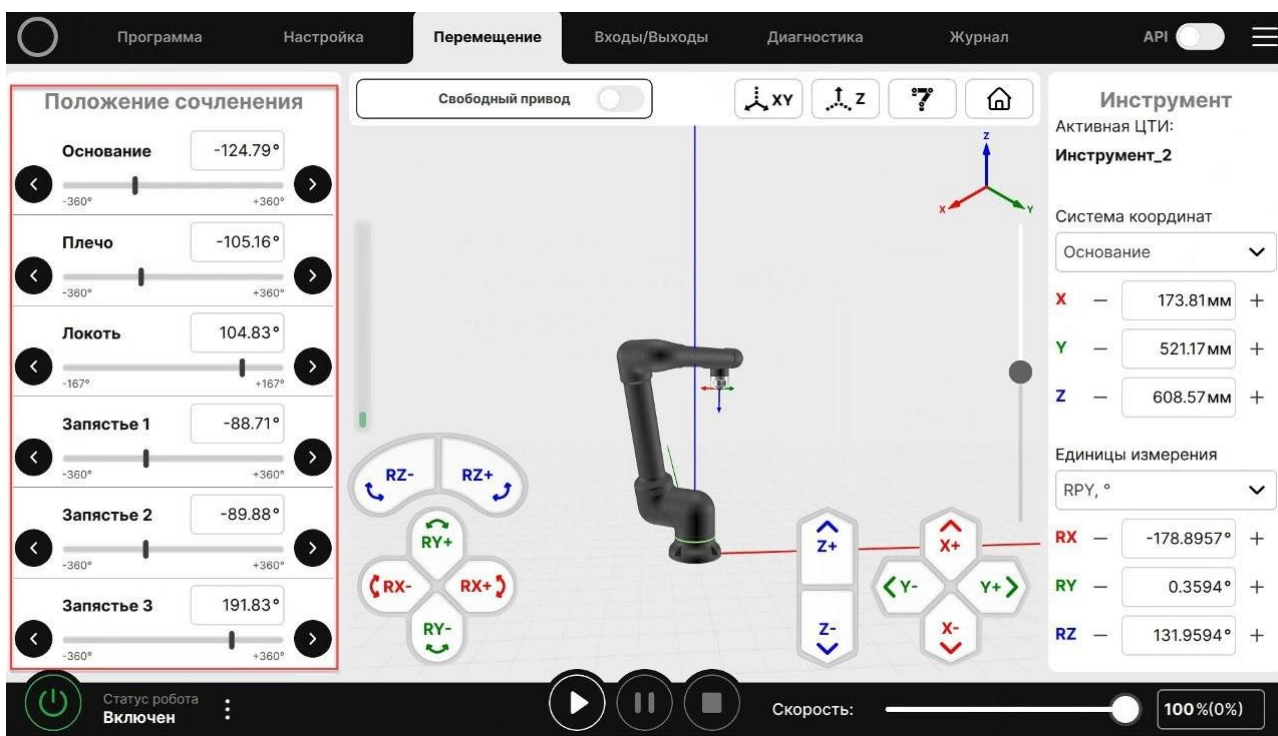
Программа Настройка Перемещение Входы/Выходы Диагностика Журнал API

Положение сочленения

Основание -124.79°
-360° +360°

Плечо -105.16°
-360° +360°

Локоть 104.83°
-167° +167°

Запястье 1 -88.71°
-360° +360°

Запястье 2 -89.88°
-360° +360°

Запястье 3 191.83°
-360° +360°

Свободный привод

XY Z

Z
X Y

RZ- RZ+
RY+
RX- RX+
RY-

Z+
Z-

X+
Y- Y+
X-

Инструмент
Активная ЦТИ:
Инструмент_2

Система координат
Основание

X — 173.81мм +
Y — 521.17мм +
Z — 608.57мм +

Единицы измерения
RPY, °

RX — -178.8957° +
RY — 0.3594° +
RZ — 131.9594° +

Статус робота
Включен

Скорость:
100%(0%)